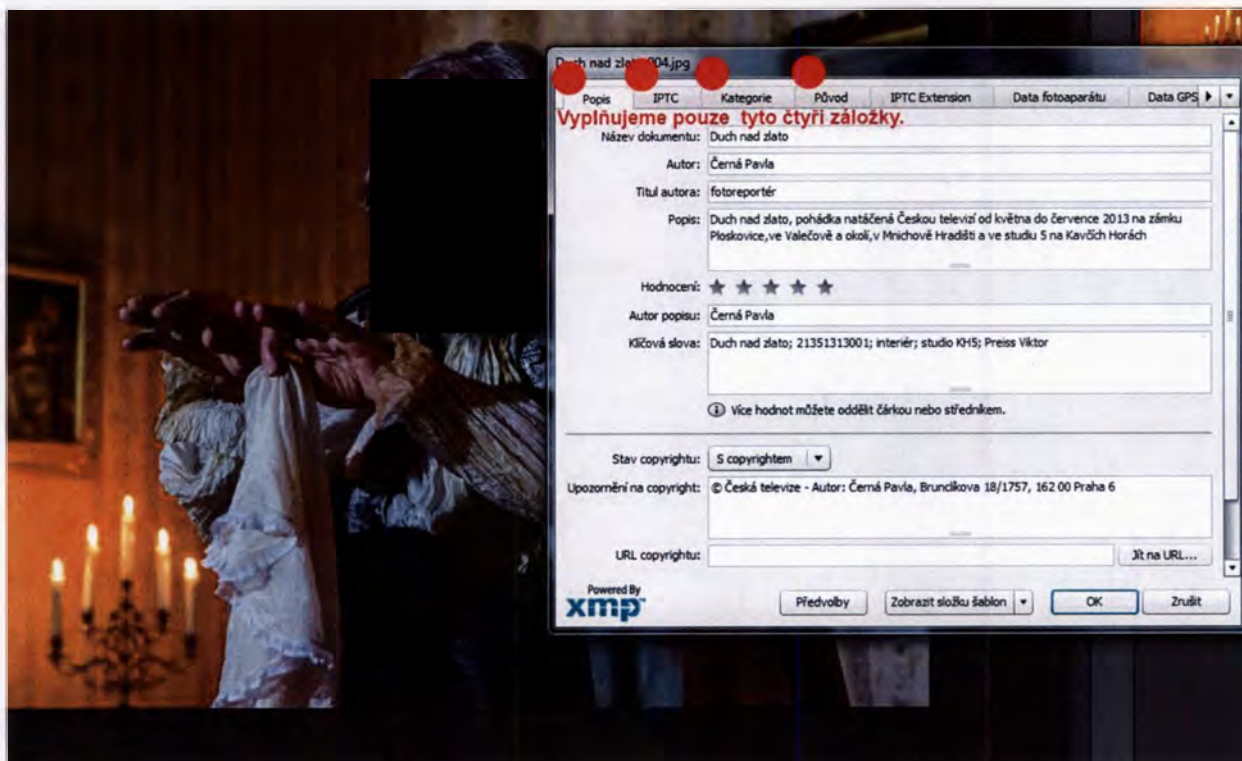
D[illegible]ch nad zla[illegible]004.jpg

Popis | IPTC | Kategorie | Původ | IPTC Extension | Data fotoaparátu | Data GPS

Vyplňujeme pouze tyto čtyři záložky.

Název dokumentu: Duch nad zlato

Autor: Černá Pavla

Titul autora: fotoreportér

Popis: Duch nad zlato, pohádka natáčená Českou televizí od května do července 2013 na zámku Ploskovice,ve Valečově a okolí,v Mnichově Hradišti a ve studiu 5 na Kavčích Horách

Hodnocení:

Autor popisu: Černá Pavla

Klíčová slova: Duch nad zlato; 21351313001; interiér; studio KH5; Preiss Viktor

Více hodnot můžete oddělit čárkou nebo středníkem.

Stav copyrightu: S copyrightem

Upozornění na copyright: © Česká televize - Autor: Černá Pavla, Bruncíkova 18/1757, 162 00 Praha 6

URL copyrightu: Jít na URL...

Powered By
xmp

Předvolby | Zobrazit složku šablon | OK | Zrušit